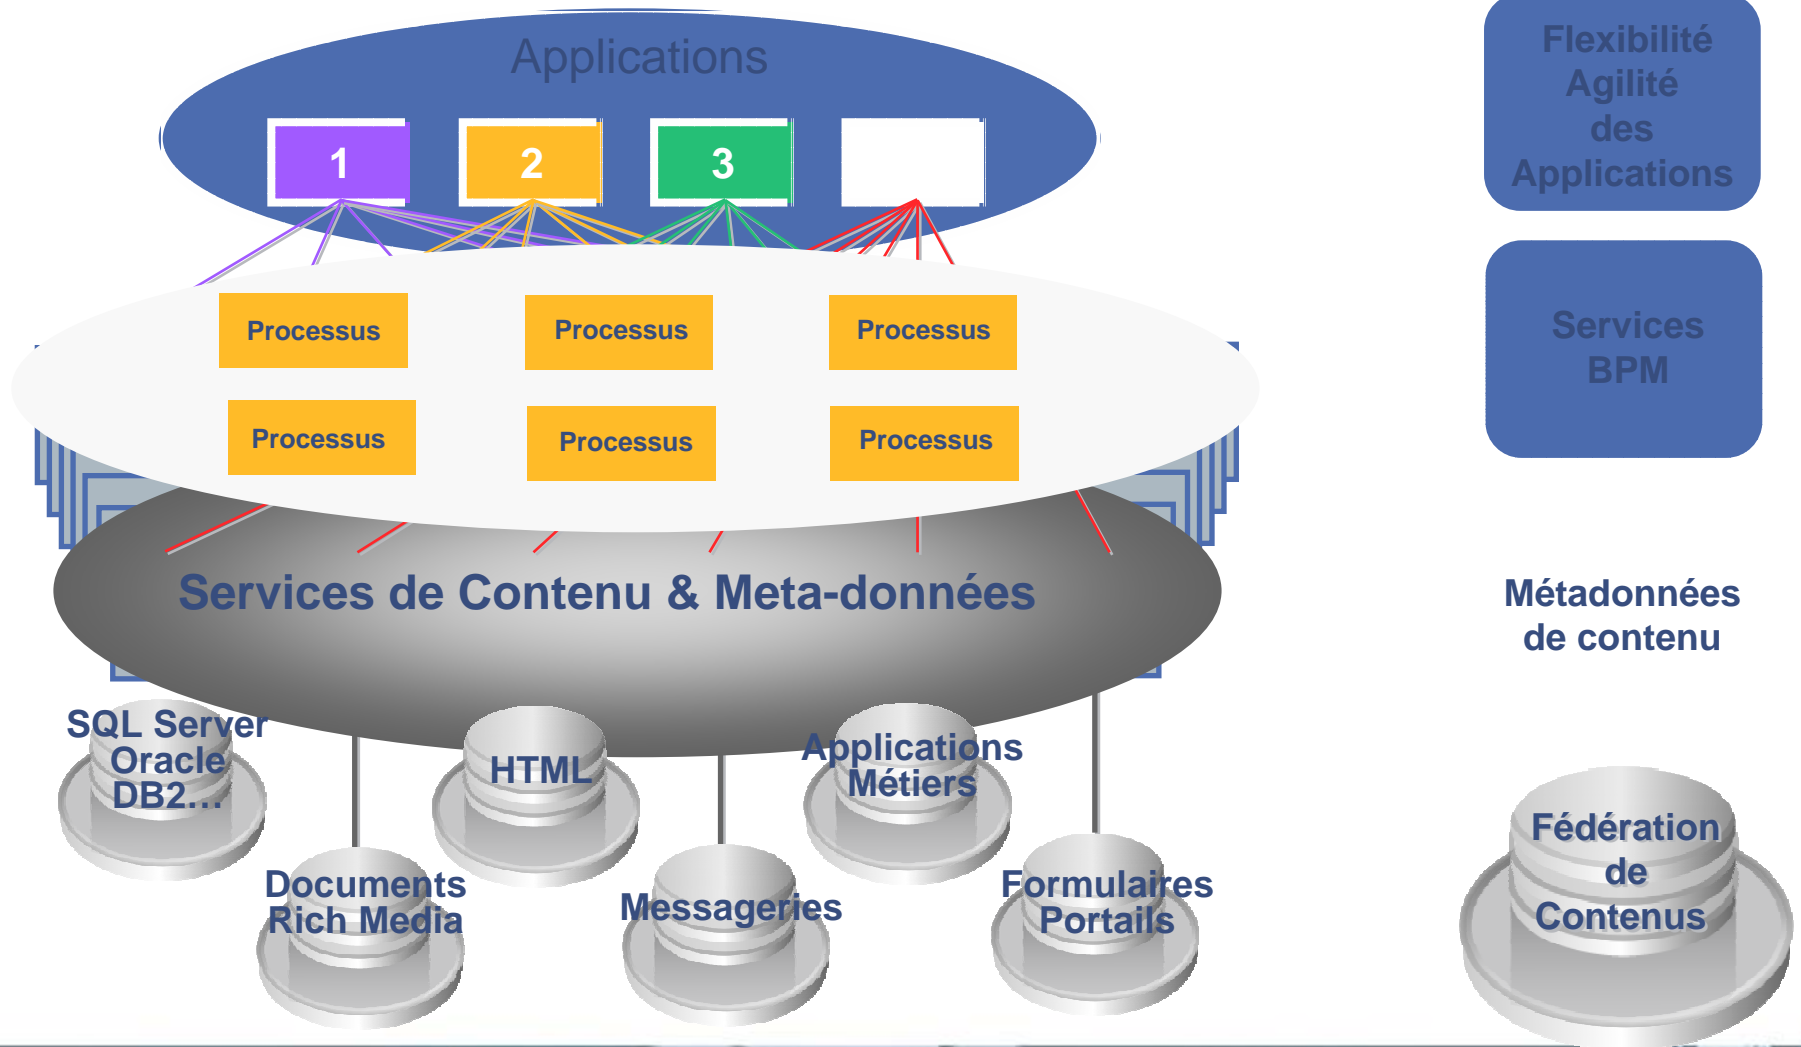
Applications

1

2

3

Flexibilité Agilité des Applications

Processus

Processus

Processus

Processus

Processus

Processus

Services BPM

Services de Contenu & Meta-données

Métadonnées de contenu

SQL Server Oracle DB2…

HTML

Applications Métiers

Documents Rich Media

Messageries

Formulaires Portails

Fédération de Contenus